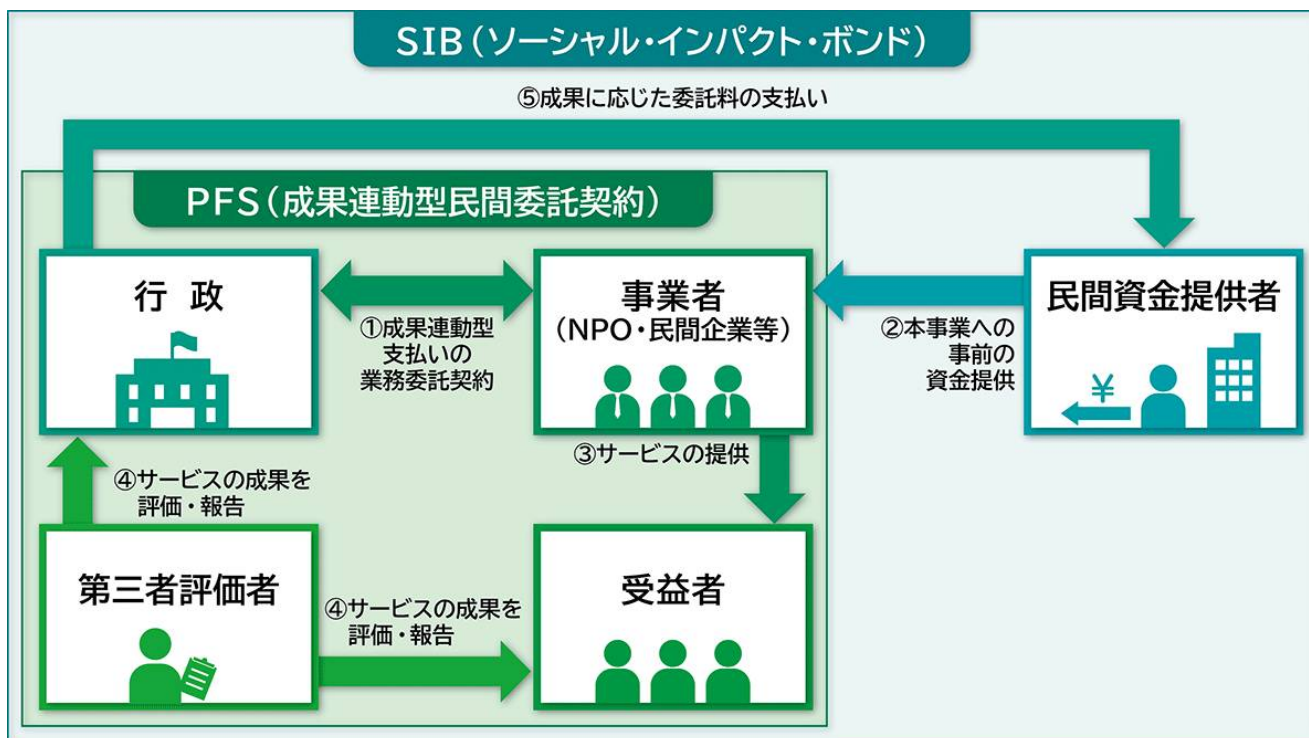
SIB（ソーシャル・インパクト・ボンド）

⑤成果に応じた委託料の支払い

PFS（成果連動型民間委託契約）

行 政

①成果連動型支払いの業務委託契約

事業者
（NPO・民間企業等）

②本事業への事前の資金提供

民間資金提供者

¥

③サービスの提供

④サービスの成果を評価・報告

第三者評価者

④サービスの成果を評価・報告

受益者